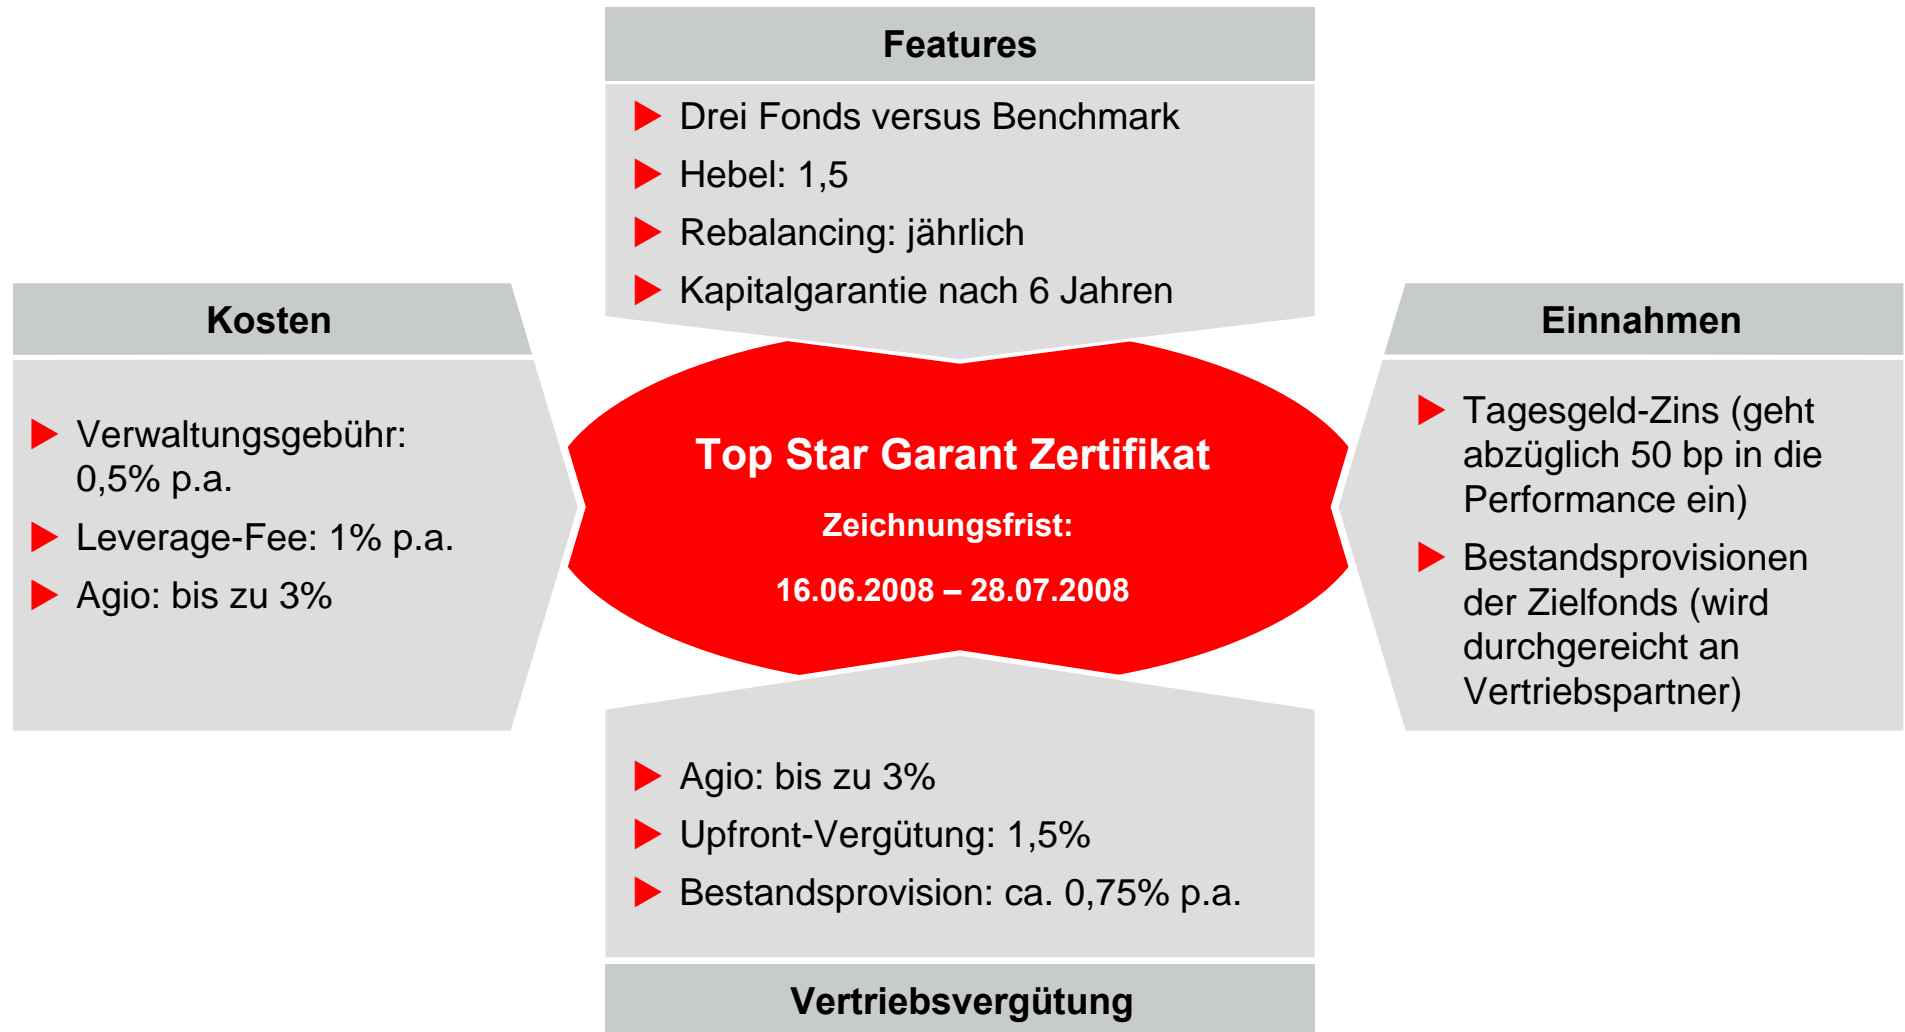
Features

Drei Fonds versus Benchmark
Hebel: 1,5
Rebalancing: jährlich
Kapitalgarantie nach 6 Jahren

Kosten

Verwaltungsgebühr: 0,5% p.a.
Leverage-Fee: 1% p.a.
Agio: bis zu 3%

Top Star Garant Zertifikat

Zeichnungsfrist:

16.06.2008 – 28.07.2008

Einnahmen

Tagesgeld-Zins (geht abzüglich 50 bp in die Performance ein)
Bestandsprovisionen der Zielfonds (wird durchgereicht an Vertriebspartner)

Agio: bis zu 3%
Upfront-Vergütung: 1,5%
Bestandsprovision: ca. 0,75% p.a.

Vertriebsvergütung